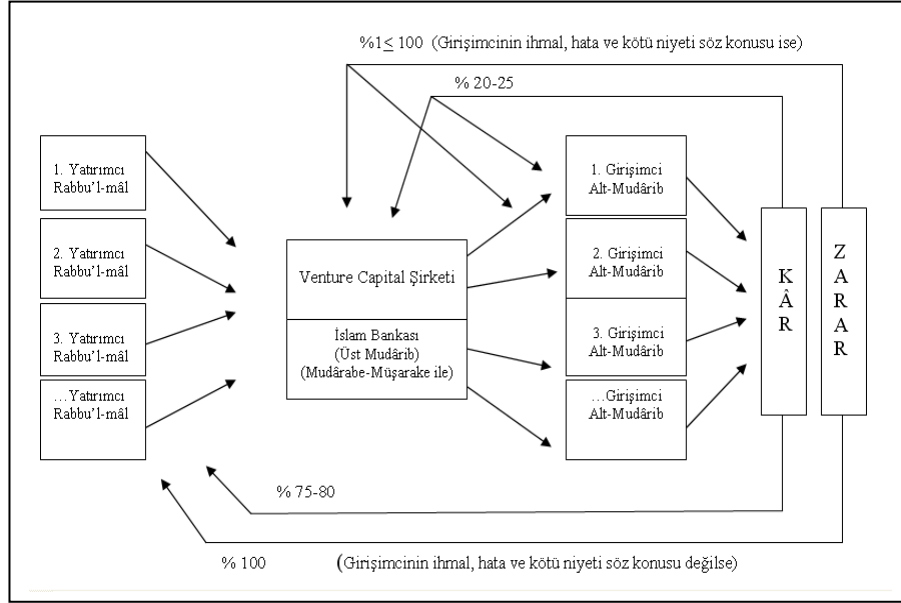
%1≤ 100 (Girişimcinin ihmal, hata ve kötü niyeti söz konusu ise)

% 20-25

1. Yatırımcı Rabbu'l-mâl

2. Yatırımcı Rabbu'l-mâl

3. Yatırımcı Rabbu'l-mâl

…Yatırımcı Rabbu'l-mâl

Venture Capital Şirketi

İslam Bankası (Üst Mudârib) (Mudârabe-Müşarake ile)

1. Girişimci Alt-Mudârib

2. Girişimci Alt-Mudârib

3. Girişimci Alt-Mudârib

…Girişimci Alt-Mudârib

K Â R

Z A R A R

% 75-80

% 100 (Girişimcinin ihmal, hata ve kötü niyeti söz konusu değilse)